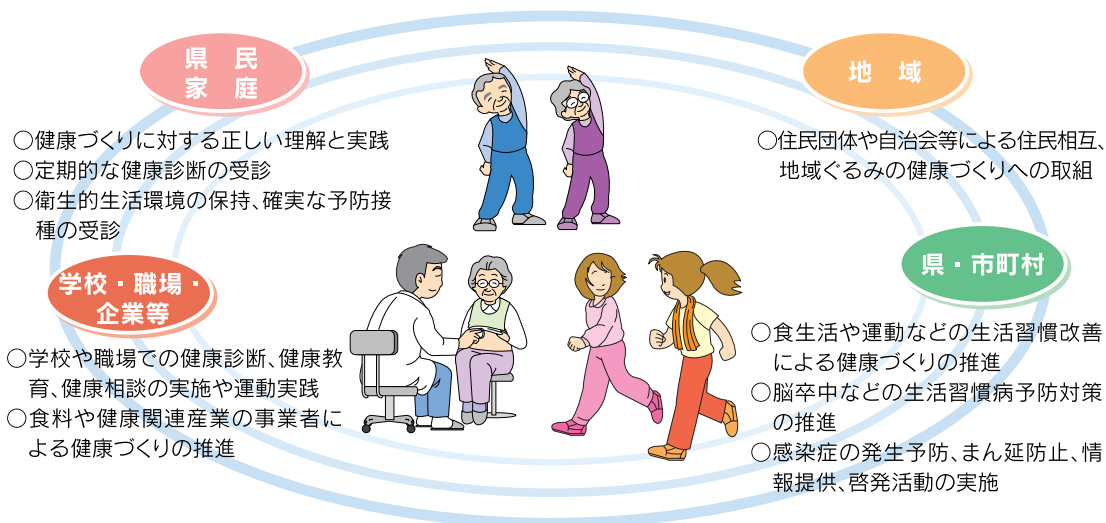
県民
家庭

○健康づくりに対する正しい理解と実践
○定期的な健康診断の受診
○衛生的生活環境の保持、確実な予防接種の受診

地域

○住民団体や自治会等による住民相互、地域ぐるみの健康づくりへの取組

学校・職場・企業等

○学校や職場での健康診断、健康教育、健康相談の実施や運動実践
○食料や健康関連産業の事業者による健康づくりの推進

県・市町村

○食生活や運動などの生活習慣改善による健康づくりの推進
○脳卒中などの生活習慣病予防対策の推進
○感染症の発生予防、まん延防止、情報提供、啓発活動の実施